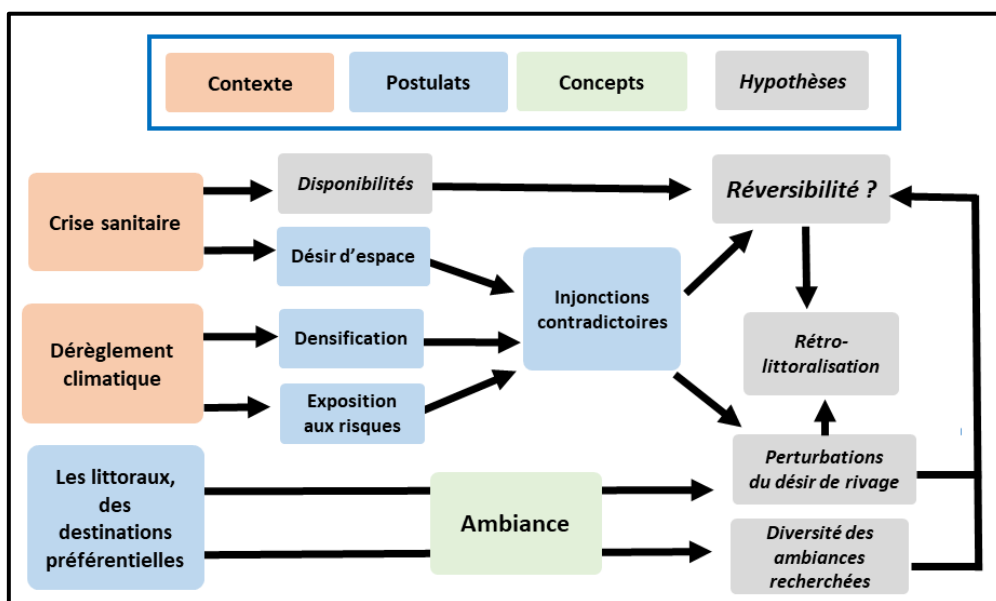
Contexte
Postulats
Concepts
Hypothèses

Crise sanitaire
Disponibilités
Désir d'espace
Réversibilité ?
Dérèglement climatique
Densification
Exposition aux risques
Injonctions contradictoires
Rétro-littoralisation
Les littoraux, des destinations préférentielles
Ambiance
Perturbations du désir de rivage
Diversité des ambiances recherchées